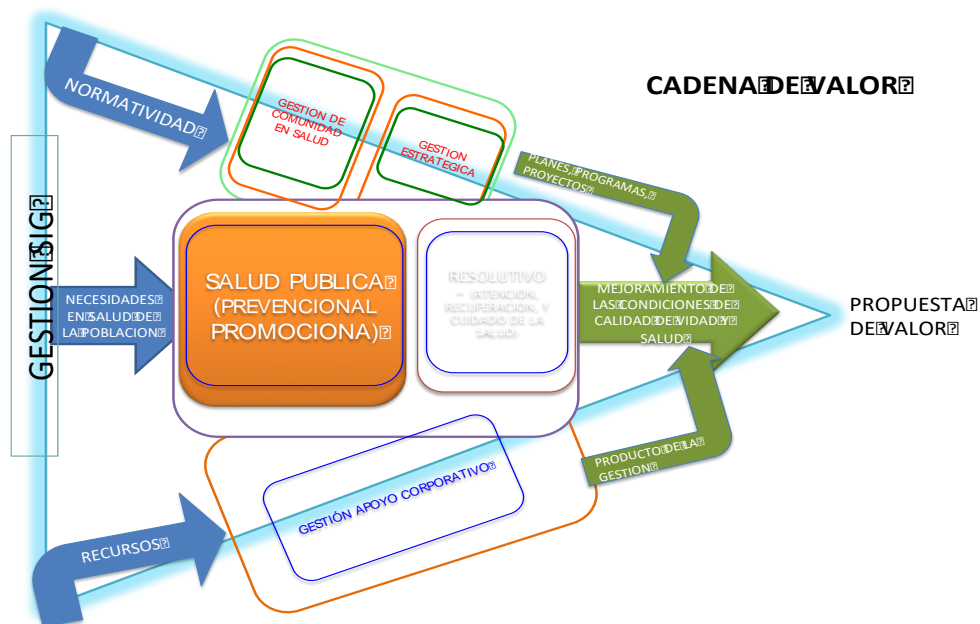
CADENA DE VALOR

GESTION SIG

NORMATIVIDAD

GESTION DE COMUNIDAD EN SALUD

GESTION ESTRATEGICA

PLANES, PROGRAMAS, PROYECTOS

NECESIDADES EN SALUD DE LA POBLACION

SALUD PUBLICA (PREVENCIONAL PROMOCIONA)

RESOLUTIVO – (ATENCION, RECUPERACION, Y CUIDADO DE LA SALUD)

MEJORAMIENTO DE LAS CONDICIONES DE CALIDAD DE VIDA Y SALUD

PROPUESTA DE VALOR

PRODUCTO DE LA GESTION

GESTIÓN APOYO CORPORATIVO

RECURSOS